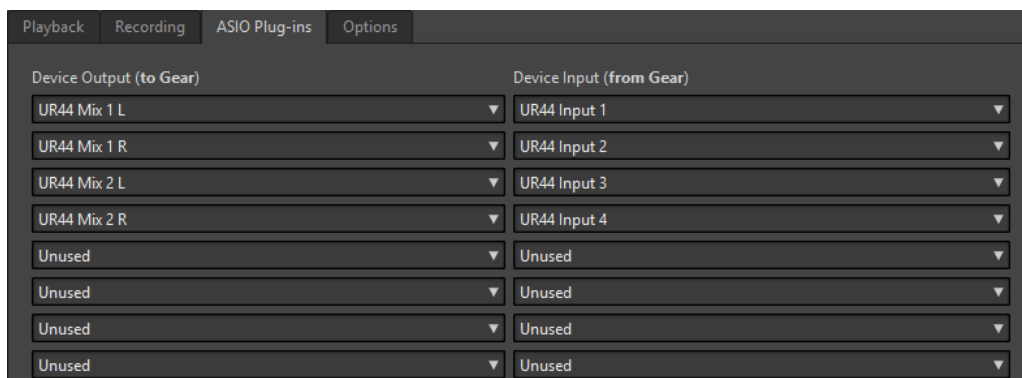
Playback Recording ASIO Plug-ins Options

Device Output (**to Gear**)

UR44 Mix 1 L
UR44 Mix 1 R
UR44 Mix 2 L
UR44 Mix 2 R
Unused
Unused
Unused
Unused

Device Input (**from Gear**)

UR44 Input 1
UR44 Input 2
UR44 Input 3
UR44 Input 4
Unused
Unused
Unused
Unused